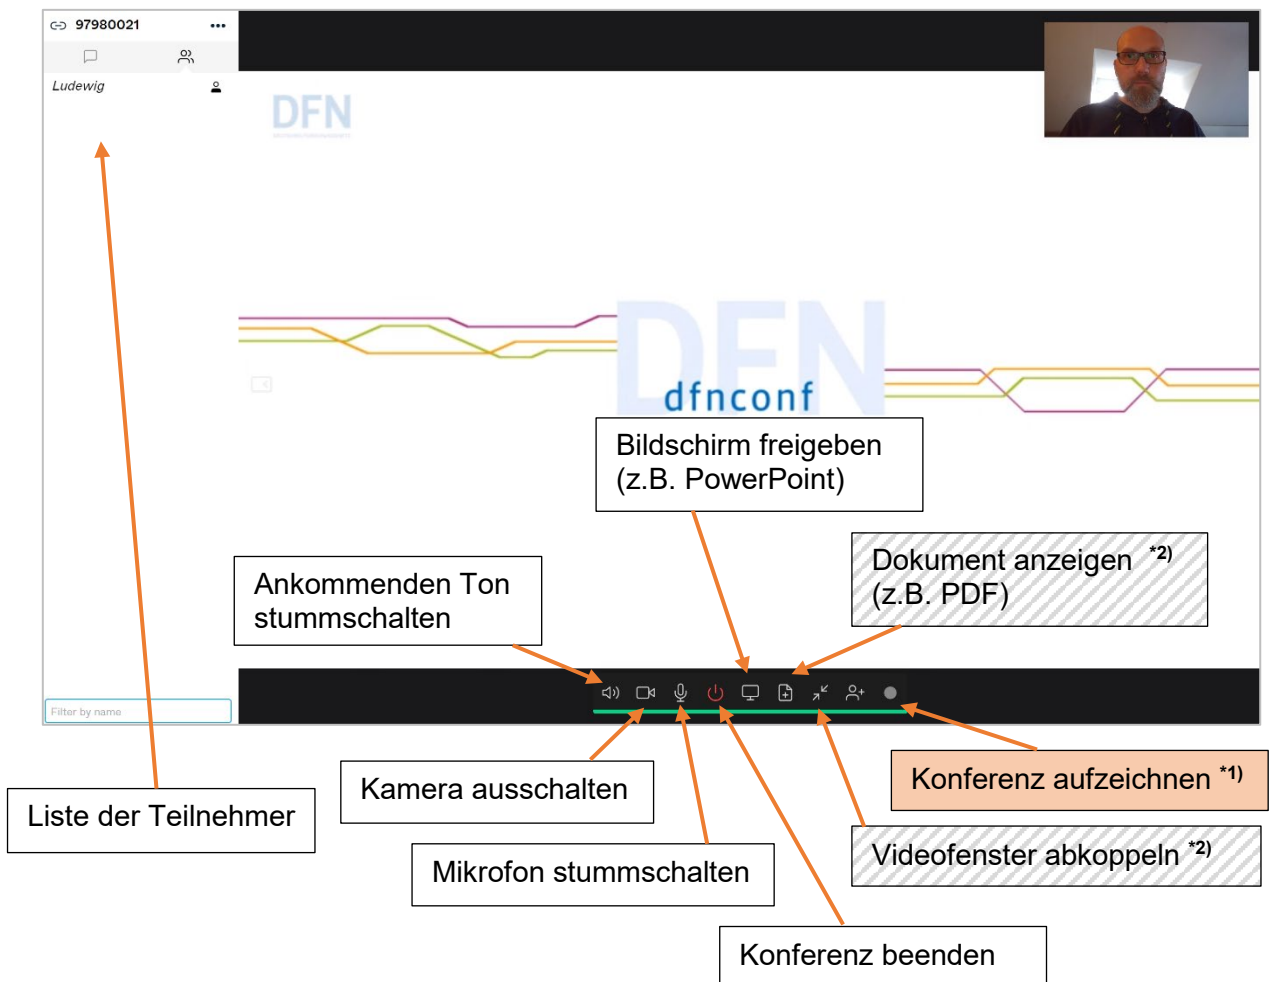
97980021 •••

Ludewig

DFN

DFN
dfnconf

Filter by name

Bildschirm freigeben (z.B. PowerPoint)

Dokument anzeigen *2) (z.B. PDF)

Ankommenden Ton stummschalten

Kamera ausschalten

Liste der Teilnehmer

Konferenz aufzeichnen *1)

Videofenster abkoppeln *2)

Mikrofon stummschalten

Konferenz beenden